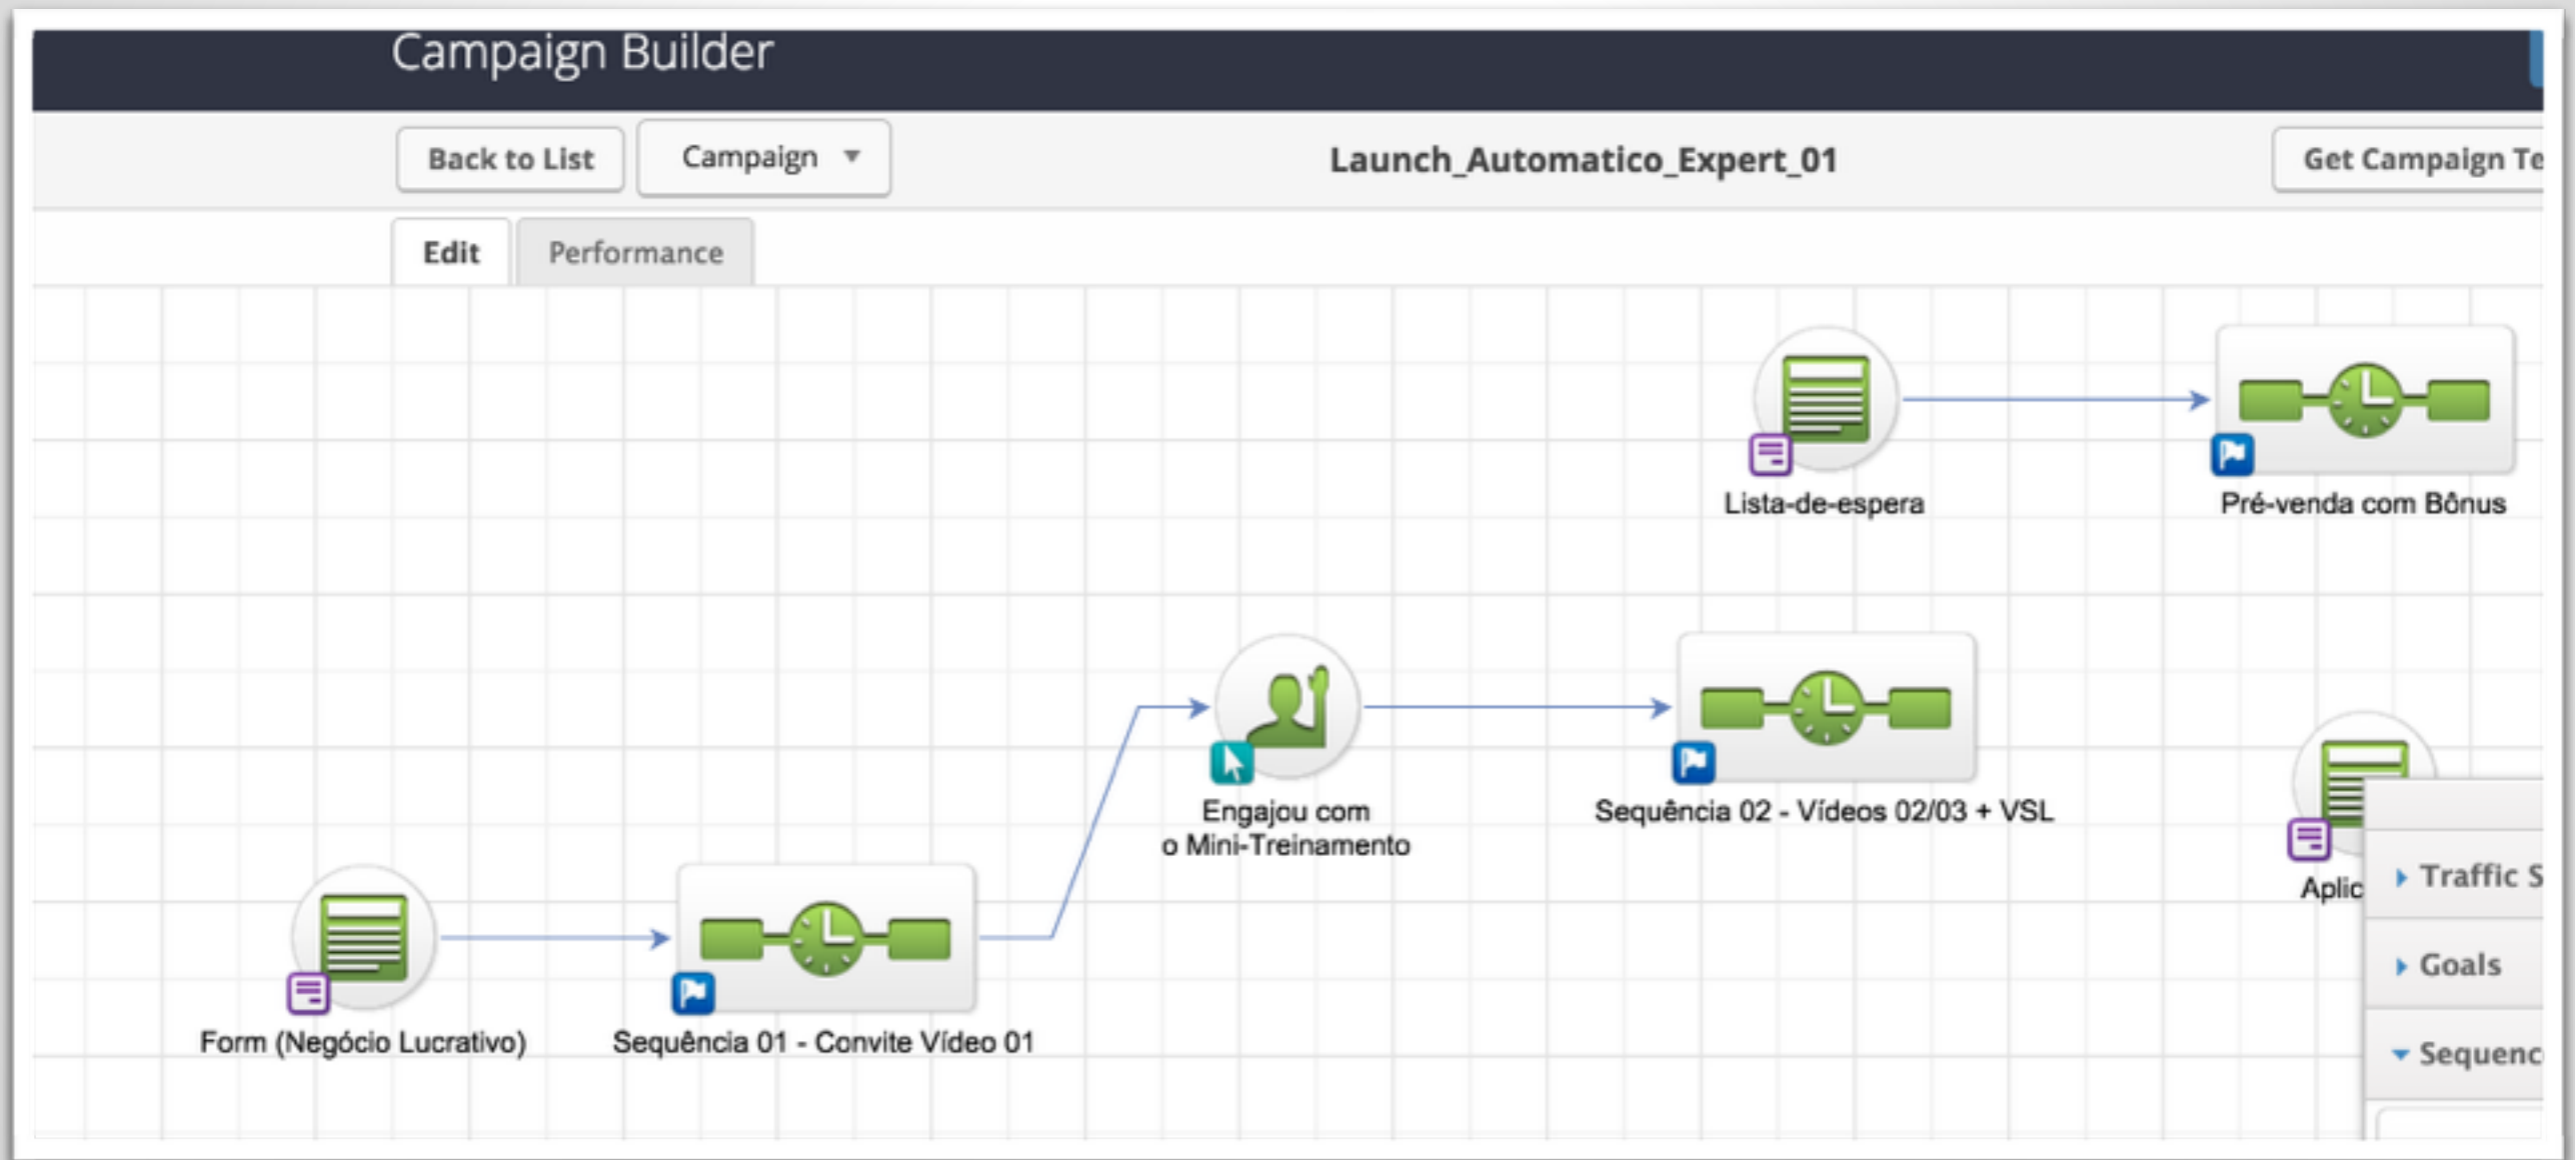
Campaign Builder

Back to List

Campaign ▼

Launch_Automatico_Expert_01

Get Campaign Te

Edit

Performance

Lista-de-espera

Pré-venda com Bônus

Engajou com o Mini-Treinamento

Sequência 02 - Vídeos 02/03 + VSL

Aplic

Traffic S

Goals

Sequenc

Form (Negócio Lucrativo)

Sequência 01 - Convite Vídeo 01